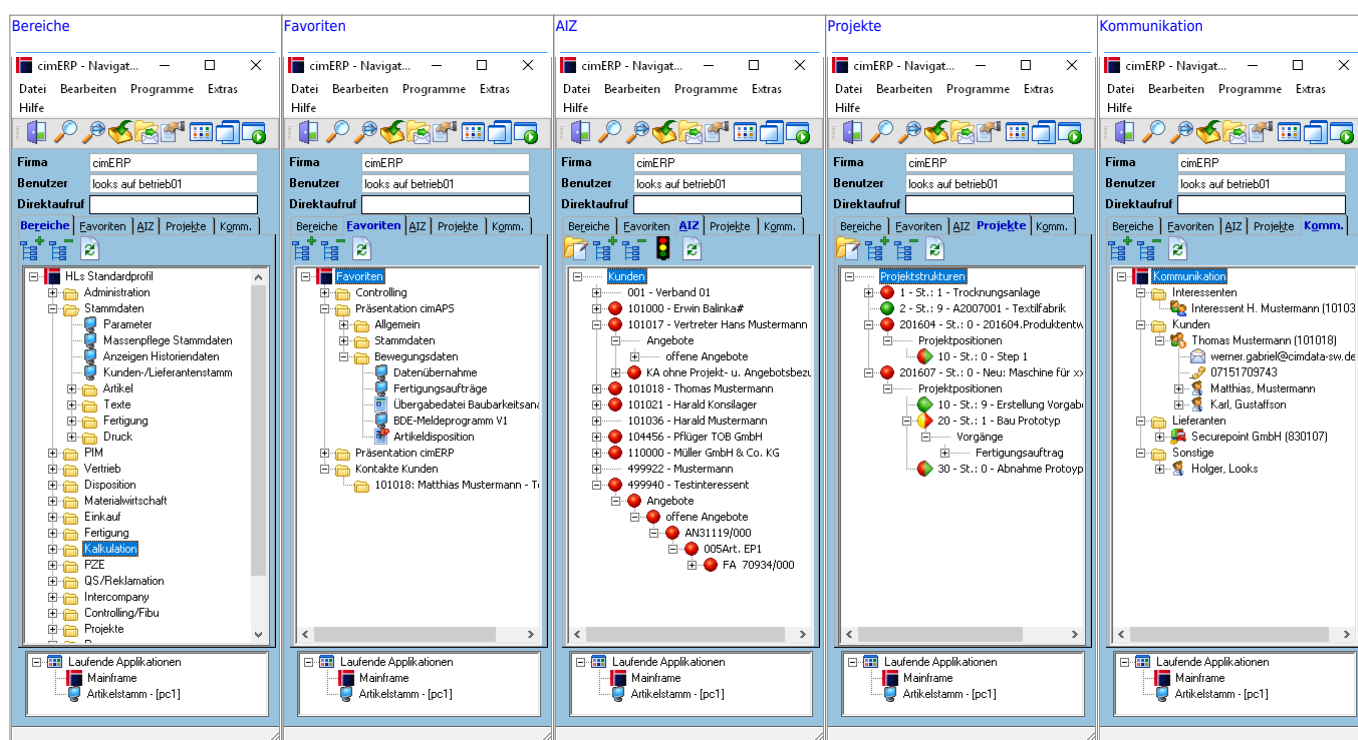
Bereiche

cimERP - Navigat...

Datei Bearbeiten Programme Extras Hilfe

Firma cimERP
Benutzer looks auf betrieb01
Direktaufruf

Bereiche Favoriten AIZ Projekte Komm.

HLs Standardprofil
Administration
Stammdaten
Parameter
Massenpflege Stammdaten
Anzeigen Historiendaten
Kunden-/Lieferantenstamm
Artikel
Texte
Fertigung
Druck
PIM
Vertrieb
Disposition
Materialwirtschaft
Einkauf
Fertigung
Kalkulation
PZE
QS/Reklamation
Intercompany
Controlling/Fibu
Projekte

Laufende Applikationen
Mainframe
Artikelstamm - [pc1]

Favoriten

cimERP - Navigat...

Datei Bearbeiten Programme Extras Hilfe

Firma cimERP
Benutzer looks auf betrieb01
Direktaufruf

Bereiche Favoriten AIZ Projekte Komm.

Favoriten
Controlling
Präsentation cimAPS
Allgemein
Stammdaten
Bewegungsdaten
Datenübernahme
Fertigungsaufträge
Übergabedatei Baubarkeitsan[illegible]
BDE-Meldeprogramm V1
Artikeldisposition
Präsentation cimERP
Kontakte Kunden
101018: Matthias Mustermann - T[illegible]

Laufende Applikationen
Mainframe
Artikelstamm - [pc1]

AIZ

cimERP - Navigat...

Datei Bearbeiten Programme Extras Hilfe

Firma cimERP
Benutzer looks auf betrieb01
Direktaufruf

Bereiche Favoriten AIZ Projekte Komm.

Kunden
001 - Verband 01
101000 - Erwin Balinka#
101017 - Vertreter Hans Mustermann
Angebote
offene Angebote
KA ohne Projekt- u. Angebotsbezu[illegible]
101018 - Thomas Mustermann
101021 - Harald Konsilager
101036 - Harald Mustermann
104456 - Pflüger TOB GmbH
110000 - Müller GmbH & Co. KG
499922 - Mustermann
499940 - Testinteressent
Angebote
offene Angebote
AN31119/000
005Art. EP1
FA 70934/000

Laufende Applikationen
Mainframe
Artikelstamm - [pc1]

Projekte

cimERP - Navigat...

Datei Bearbeiten Programme Extras Hilfe

Firma cimERP
Benutzer looks auf betrieb01
Direktaufruf

Bereiche Favoriten AIZ Projekte Komm.

Projektstrukturen
1 - St.: 1 - Trocknungsanlage
2 - St.: 9 - A2007001 - Textilfabrik
201604 - St.: 0 - 201604.Produktentw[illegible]
Projektpositionen
10 - St.: 0 - Step 1
201607 - St.: 0 - Neu: Maschine für x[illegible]
Projektpositionen
10 - St.: 9 - Erstellung Vorgab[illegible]
20 - St.: 1 - Bau Prototyp
Vorgänge
Fertigungsauftrag
30 - St.: 0 - Abnahme Protoyp

Laufende Applikationen
Mainframe
Artikelstamm - [pc1]

Kommunikation

cimERP - Navigat...

Datei Bearbeiten Programme Extras Hilfe

Firma cimERP
Benutzer looks auf betrieb01
Direktaufruf

Bereiche Favoriten AIZ Projekte Komm.

Kommunikation
Interessenten
Interessent H. Mustermann (10103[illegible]
Kunden
Thomas Mustermann (101018)
werner.gabriel@cimdata-sw.de
07151709743
Matthias, Mustermann
Karl, Gustaffson
Lieferanten
Securepoint GmbH (830107)
Sonstige
Holger, Looks

Laufende Applikationen
Mainframe
Artikelstamm - [pc1]